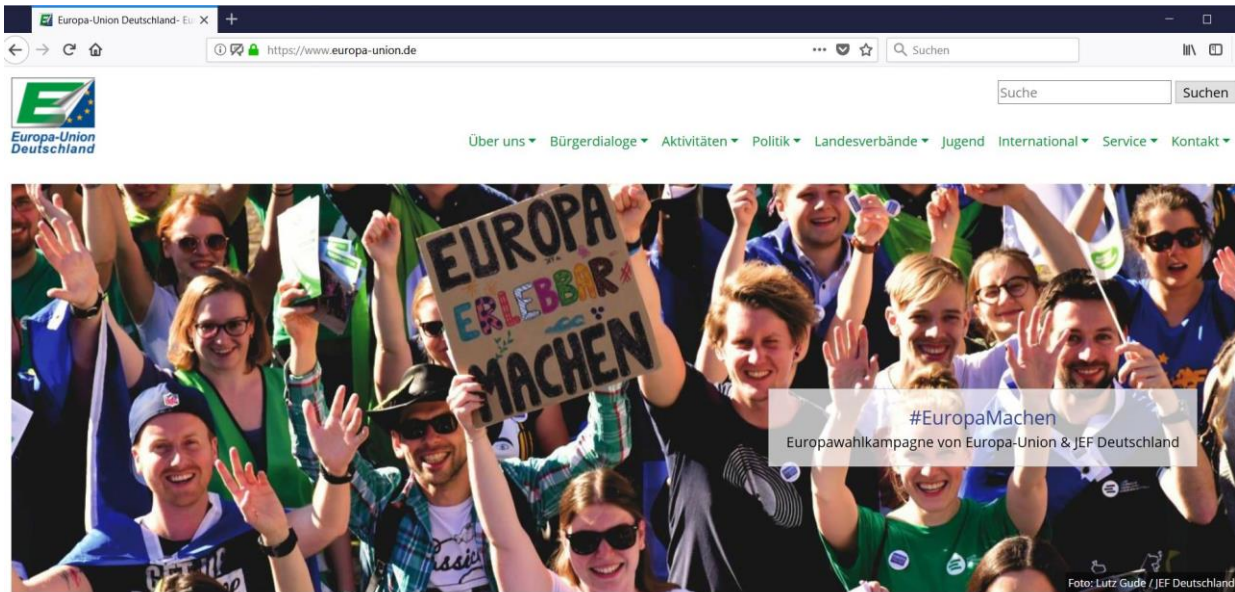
Europa-Union Deutschland- Eu ×

https://www.europa-union.de

Suchen

Europa-Union Deutschland

Suche

Suchen

Über uns ▾ Bürgerdialoge ▾ Aktivitäten ▾ Politik ▾ Landesverbände ▾ Jugend International ▾ Service ▾ Kontakt ▾

EUROPA ERLEBBAR # MACHEN

#EuropaMachen

Europawahlkampagne von Europa-Union & JEF Deutschland

Foto: Lutz Gude / JEF Deutschland